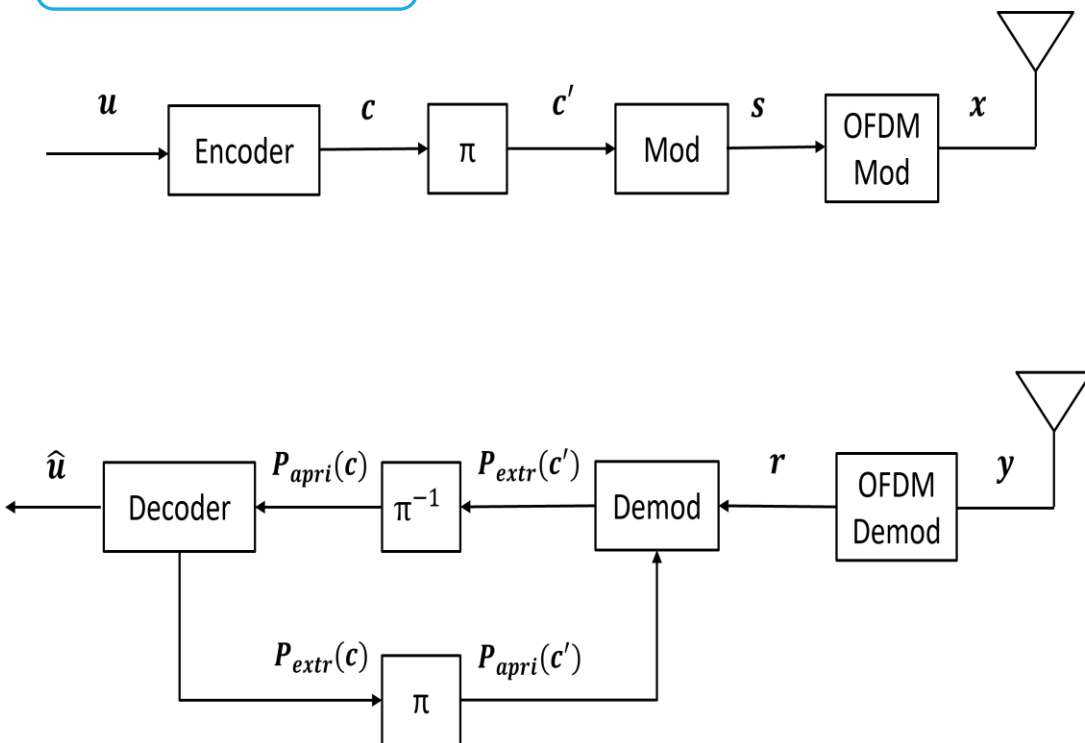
$\boldsymbol{u}$

Encoder

$\boldsymbol{c}$

π

$\boldsymbol{c}'$

Mod

$\boldsymbol{s}$

OFDM Mod

$\boldsymbol{x}$

$\hat{\boldsymbol{u}}$

Decoder

$\boldsymbol{P_{apri}(c)}$

$\pi^{-1}$

$\boldsymbol{P_{extr}(c')}$

Demod

$\boldsymbol{r}$

OFDM Demod

$\boldsymbol{y}$

$\boldsymbol{P_{extr}(c)}$

π

$\boldsymbol{P_{apri}(c')}$